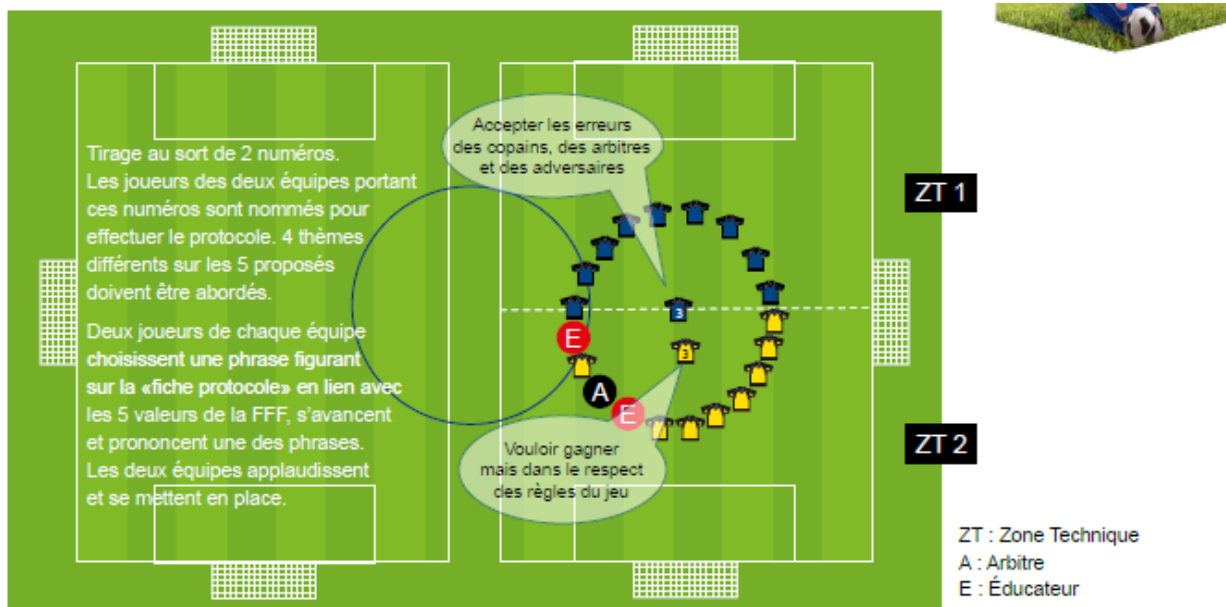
Tirage au sort de 2 numéros.
Les joueurs des deux équipes portant ces numéros sont nommés pour effectuer le protocole. 4 thèmes différents sur les 5 proposés doivent être abordés.

Deux joueurs de chaque équipe choisissent une phrase figurant sur la «fiche protocole» en lien avec les 5 valeurs de la FFF, s'avancent et prononcent une des phrases.
Les deux équipes applaudissent et se mettent en place.

Accepter les erreurs des copains, des arbitres et des adversaires

3

3

E

A

E

Vouloir gagner mais dans le respect des règles du jeu

ZT 1

ZT 2

ZT : Zone Technique
A : Arbitre
E : Éducateur